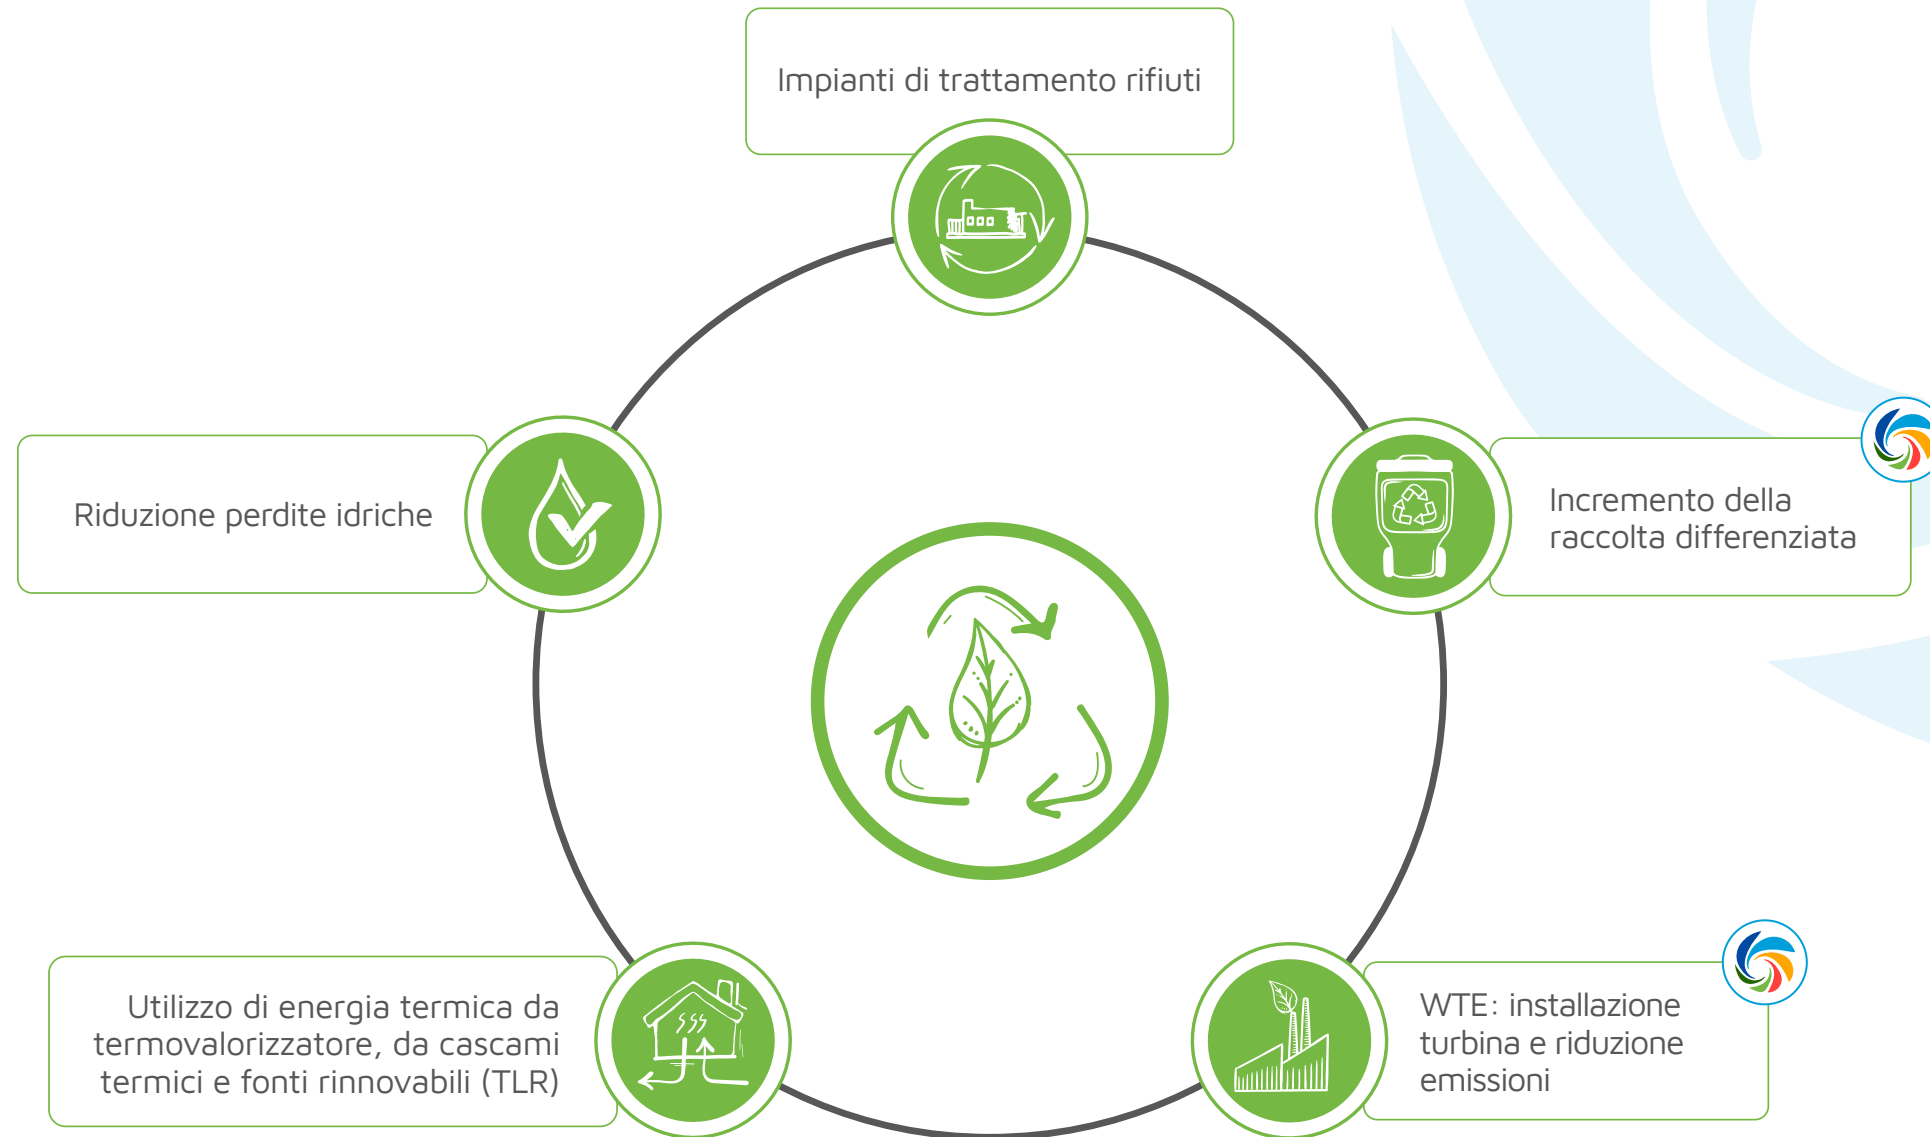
Impianti di trattamento rifiuti

Riduzione perdite idriche

Incremento della raccolta differenziata

Utilizzo di energia termica da termovalorizzatore, da cascami termici e fonti rinnovabili (TLR)

WTE: installazione turbina e riduzione emissioni